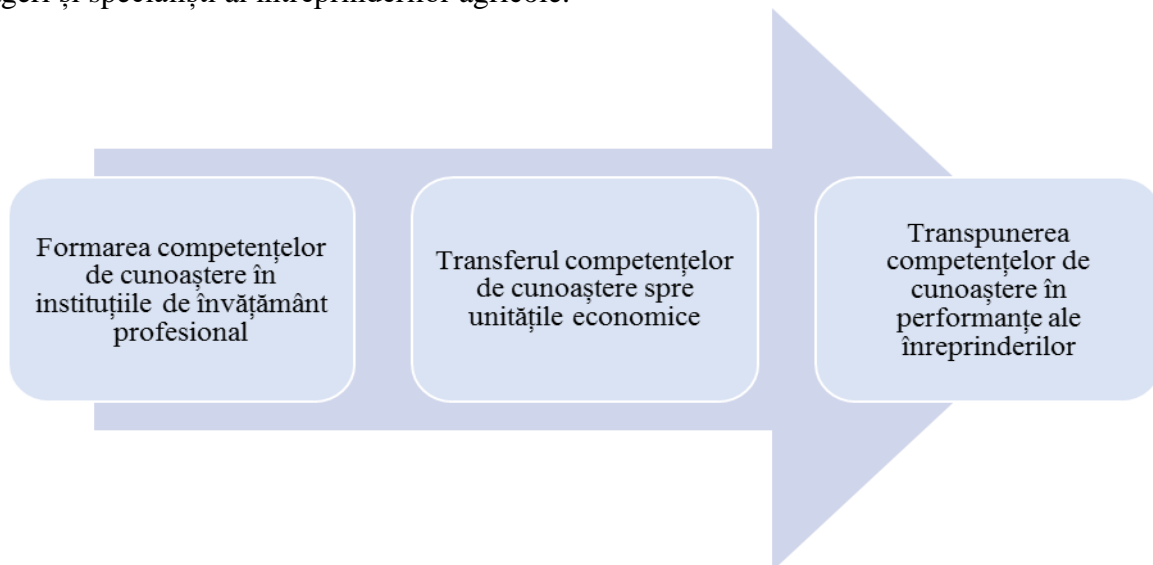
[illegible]geri și specialiști ai întreprinderilor agricole.

Formarea competențelor de cunoaștere în instituțiile de învățământ profesional

Transferul competențelor de cunoaștere spre unitățile economice

Transpunerea competențelor de cunoaștere în performanțe ale înreprinderilor